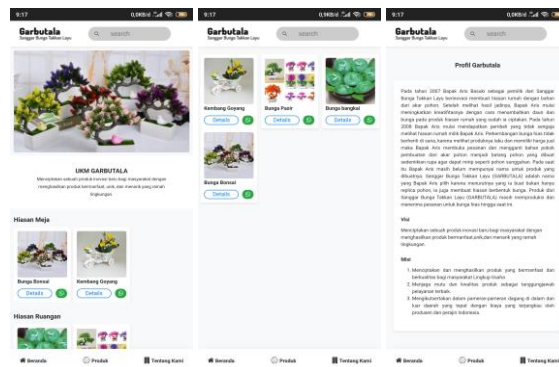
9:17

Garbutala
Sanggar Bunga Takkan Layu

search

UKM GARBUTALA

Menciptakan sebuah produk inovasi baru bagi masyarakat dengan menghasilkan produk bermanfaat, unik, dan menarik yang ramah lingkungan.

Hiasan Meja

Bunga Bonsai
Detail

Kembang Goyang
Detail

Hiasan Ruangan

Beranda
Produk
Tentang Kami

9:17

Garbutala
Sanggar Bunga Takkan Layu

search

Kembang Goyang
Detail

Bunga Pasir
Detail

Bunga bangkai
Detail

Bunga Bonsai
Detail

Beranda
Produk
Tentang Kami

9:17

Garbutala
Sanggar Bunga Takkan Layu

search

Profil Garbutala

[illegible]

Visi

Menciptakan sebuah produk inovasi baru bagi masyarakat dengan menghasilkan produk bermanfaat, unik, dan menarik yang ramah lingkungan.

Misi

1. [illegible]
2. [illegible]
3. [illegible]

Beranda
Produk
Tentang Kami